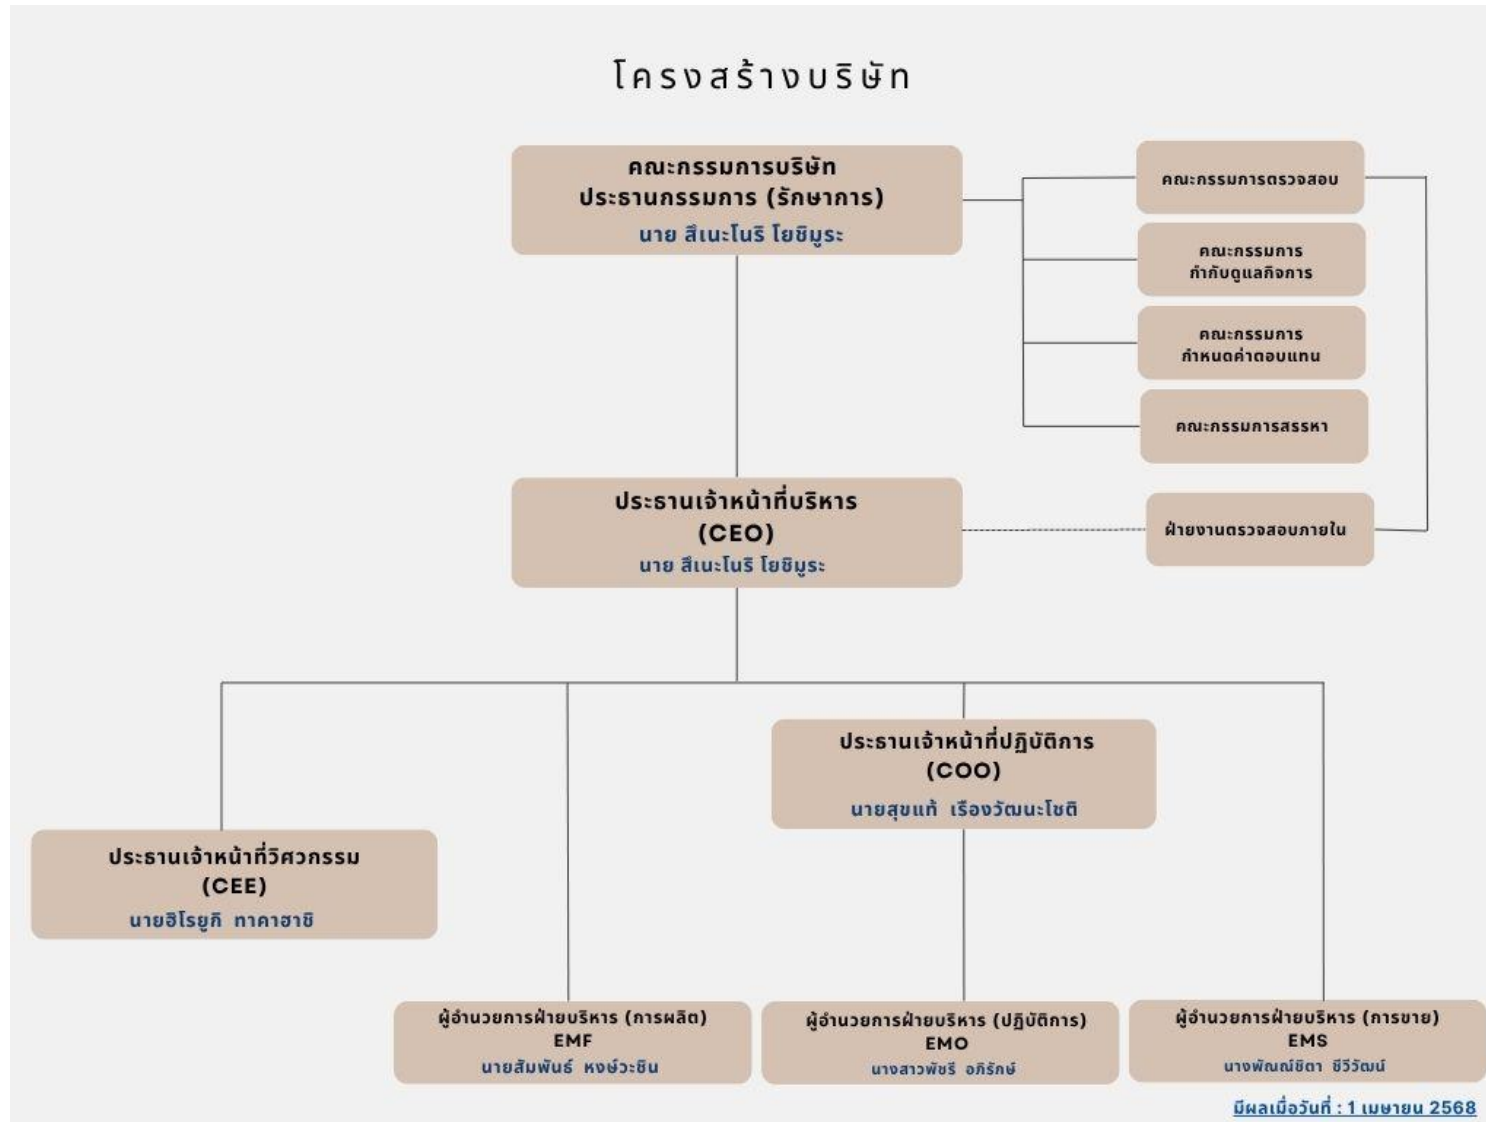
โครงสร้างบริษัท

คณะกรรมการบริษัท
ประธานกรรมการ (รักษาการ)
นาย สึเนะโนริ โยชิมูระ

คณะกรรมการตรวจสอบ

คณะกรรมการ
กำกับดูแลกิจการ

คณะกรรมการ
กำหนดค่าตอบแทน

คณะกรรมการสรรหา

ประธานเจ้าหน้าที่บริหาร
(CEO)
นาย สึเนะโนริ โยชิมูระ

ฝ่ายงานตรวจสอบภายใน

ประธานเจ้าหน้าที่ปฏิบัติการ
(COO)
นายสุขแท้ เรืองวัฒนะโชติ

ประธานเจ้าหน้าที่วิศวกรรม
(CEE)
นายฮิโรยูกิ ทาคาฮาชิ

ผู้อำนวยการฝ่ายบริหาร (การผลิต)
EMF
นายสัมพันธ์ หงษ์วะชิน

ผู้อำนวยการฝ่ายบริหาร (ปฏิบัติการ)
EMO
นางสาวพัชรี อภิรักษ์

ผู้อำนวยการฝ่ายบริหาร (การขาย)
EMS
นางพัณณ์ชิตา ชีวิวัฒน์

มีผลเมื่อวันที่ : 1 เมษายน 2568